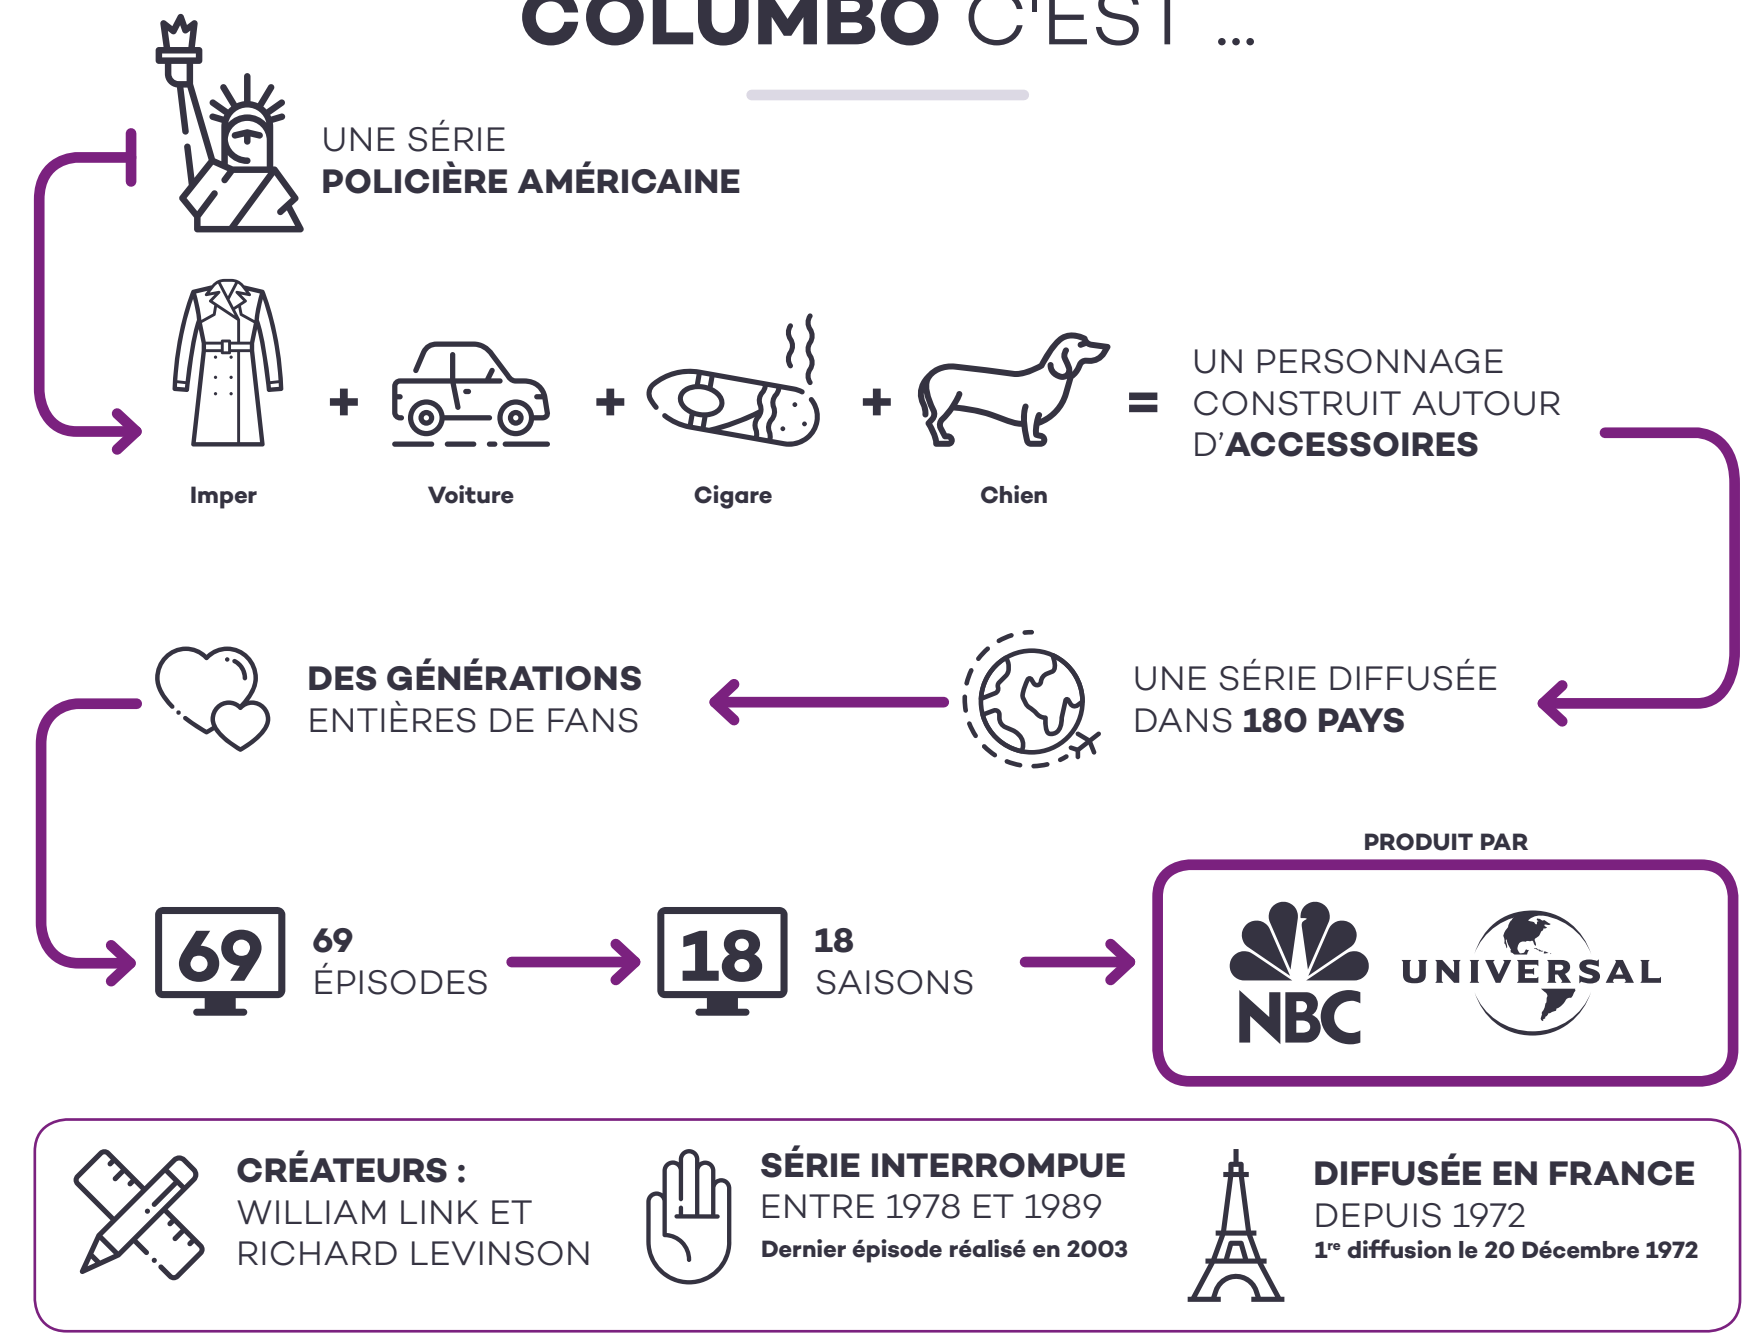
COLUMBO C'EST ...

UNE SÉRIE
POLICIÈRE AMÉRICAINE

Imper + Voiture + Cigare + Chien = UN PERSONNAGE CONSTRUIT AUTOUR D'ACCESSOIRES

DES GÉNÉRATIONS ENTIÈRES DE FANS

UNE SÉRIE DIFFUSÉE DANS 180 PAYS

69

69 ÉPISODES

18

18 SAISONS

PRODUIT PAR

NBC

UNIVERSAL

CRÉATEURS : WILLIAM LINK ET RICHARD LEVINSON

SÉRIE INTERROMPUE ENTRE 1978 ET 1989
Dernier épisode réalisé en 2003

DIFFUSÉE EN FRANCE DEPUIS 1972
$1^{re}$ diffusion le 20 Décembre 1972